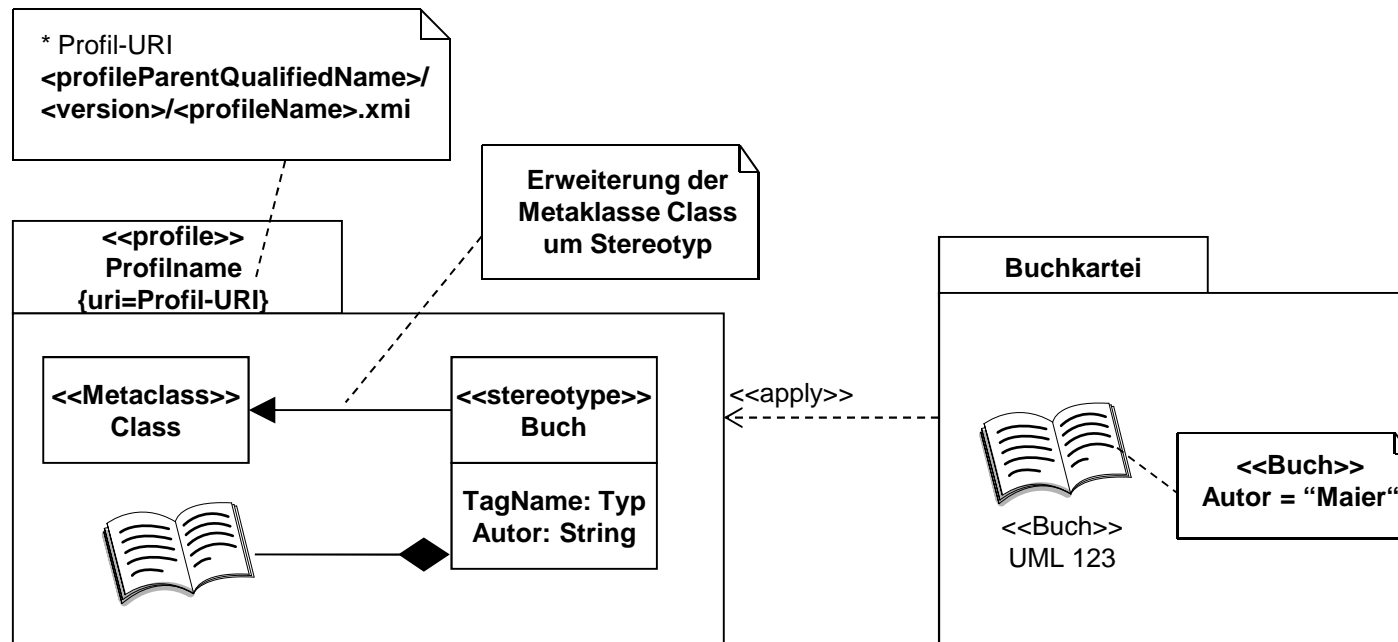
* Profil-URI
<profileParentQualifiedName>/<version>/<profileName>.xmi

Erweiterung der Metaklasse Class um Stereotyp

<<profile>>
Profilname
{uri=Profil-URI}

<<Metaclass>>
Class

<<stereotype>>
Buch

TagName: Typ
Autor: String

<<apply>>

Buchkartei

<<Buch>>
UML 123

<<Buch>>
Autor = "Maier"